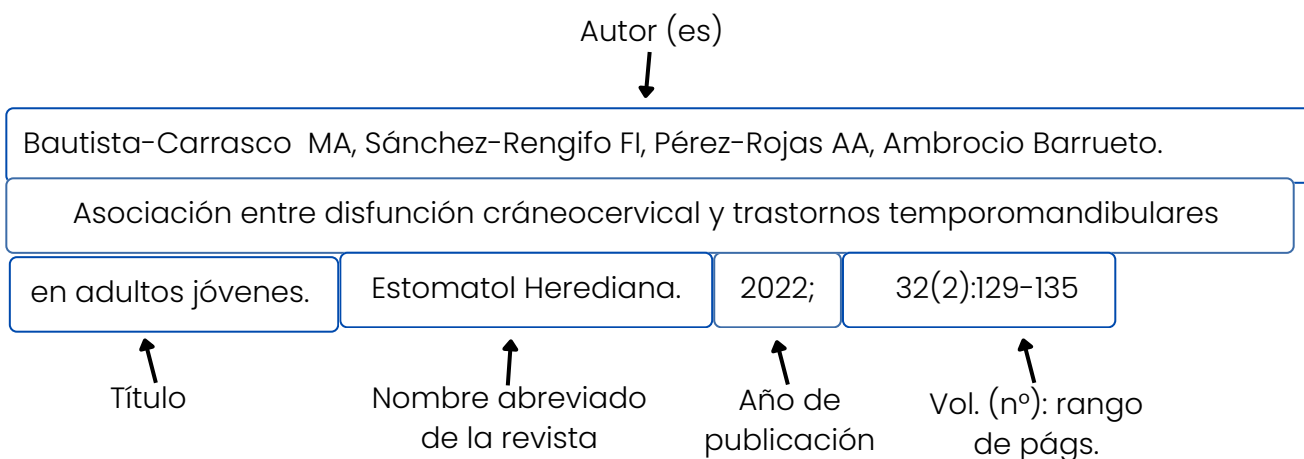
Autor (es)

Bautista-Carrasco MA, Sánchez-Rengifo FI, Pérez-Rojas AA, Ambrocio Barrueto.

Asociación entre disfunción cráneocervical y trastornos temporomandibulares

en adultos jóvenes.

Estomatol Herediana.

2022;

32(2):129-135

Título

Nombre abreviado de la revista

Año de publicación

Vol. (nº): rango de págs.